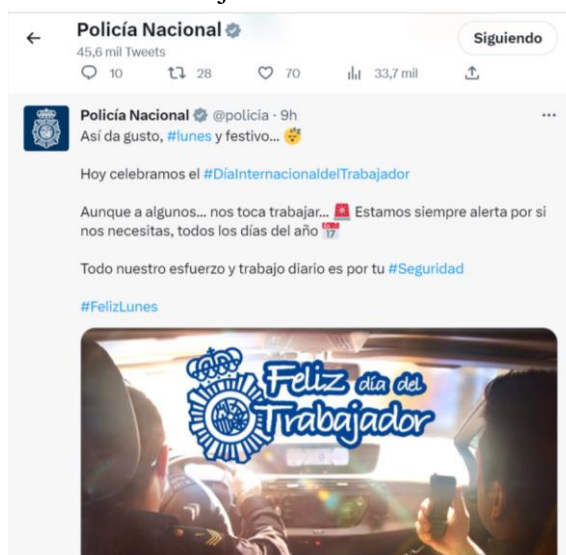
Policía Nacional
45,6 mil Tweets
Siguiendo
10 28 70 33,7 mil

Policía Nacional @policia · 9h
Así da gusto, #lunes y festivo... 😴

Hoy celebramos el #DíaInternacionaldelTrabajador

Aunque a algunos... nos toca trabajar... 🚨 Estamos siempre alerta por si nos necesitas, todos los días del año 📅

Todo nuestro esfuerzo y trabajo diario es por tu #Seguridad

#FelizLunes

Feliz día del Trabajador